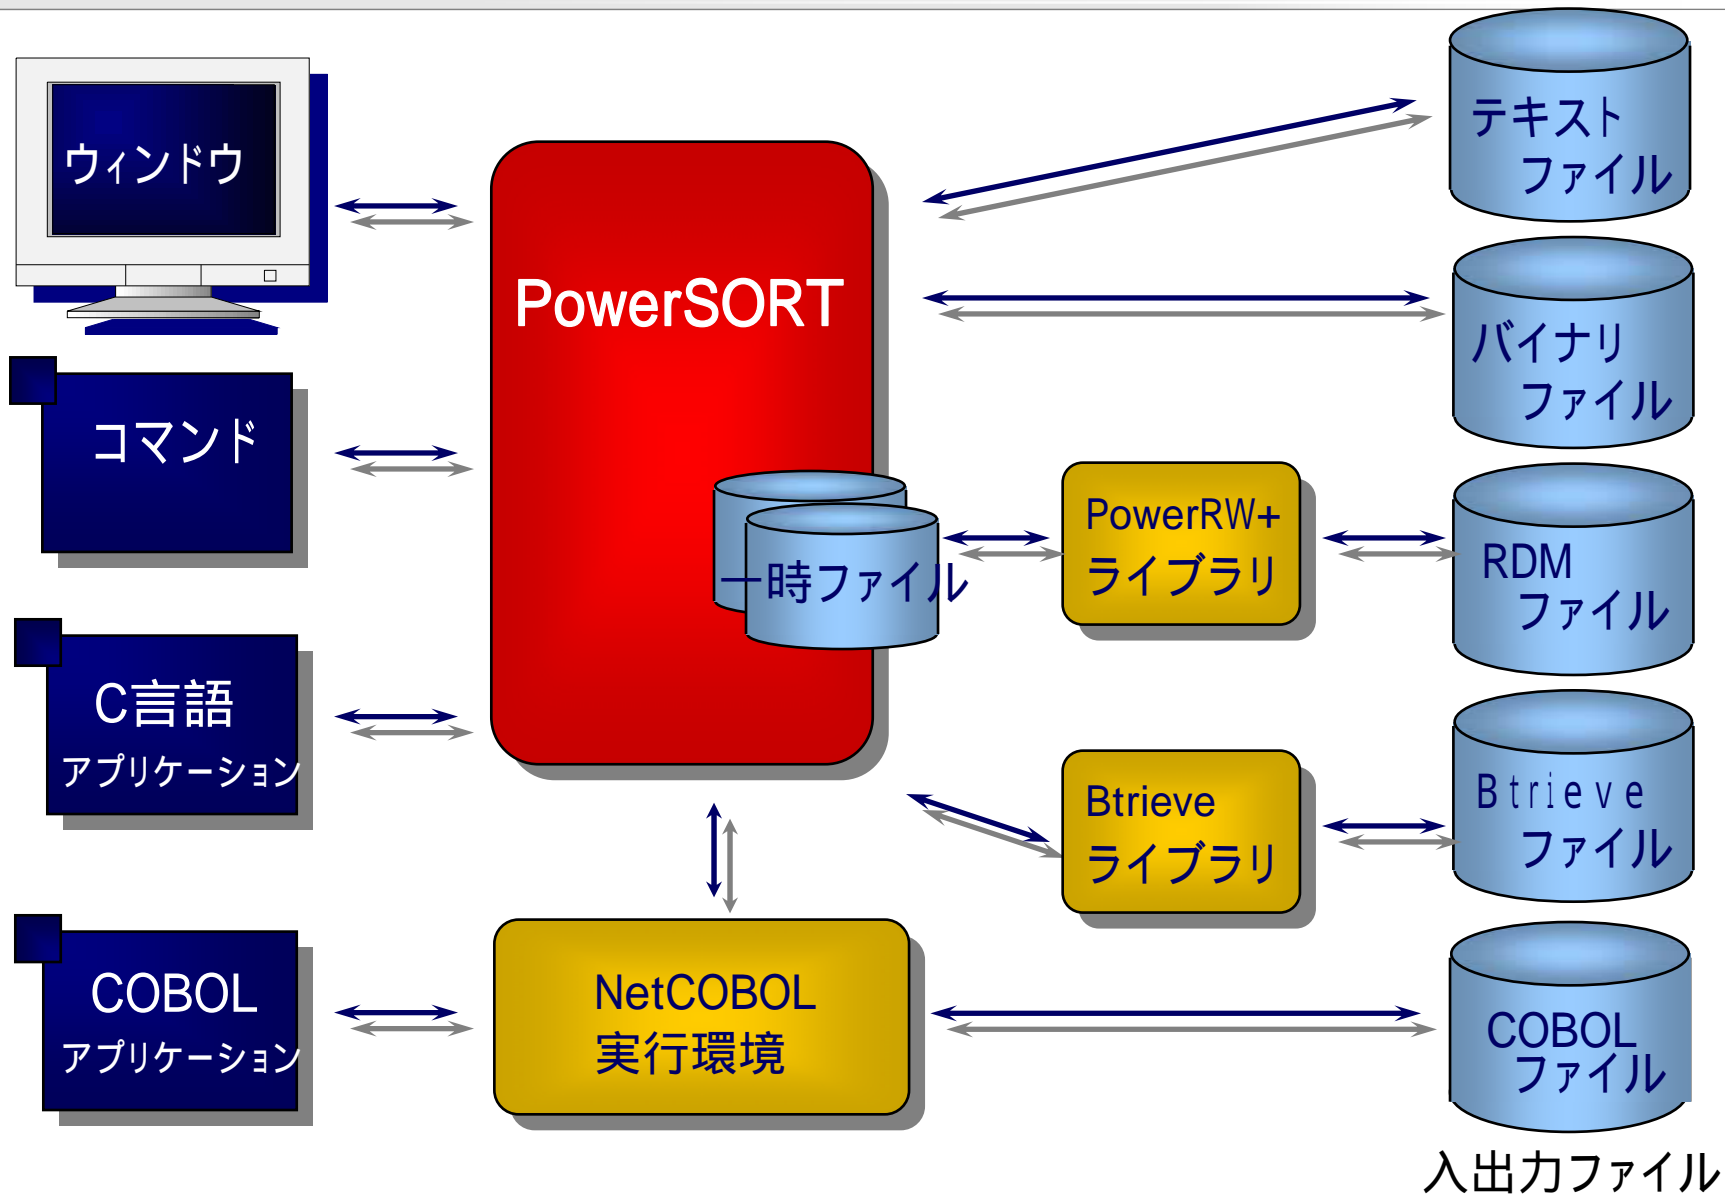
ウィンドウ

コマンド

C言語
アプリケーション

COBOL
アプリケーション

PowerSORT

一時ファイル

NetCOBOL
実行環境

PowerRW+
ライブラリ

Btrieve
ライブラリ

テキスト
ファイル

バイナリ
ファイル

RDM
ファイル

Btrieve
ファイル

COBOL
ファイル

入出力ファイル